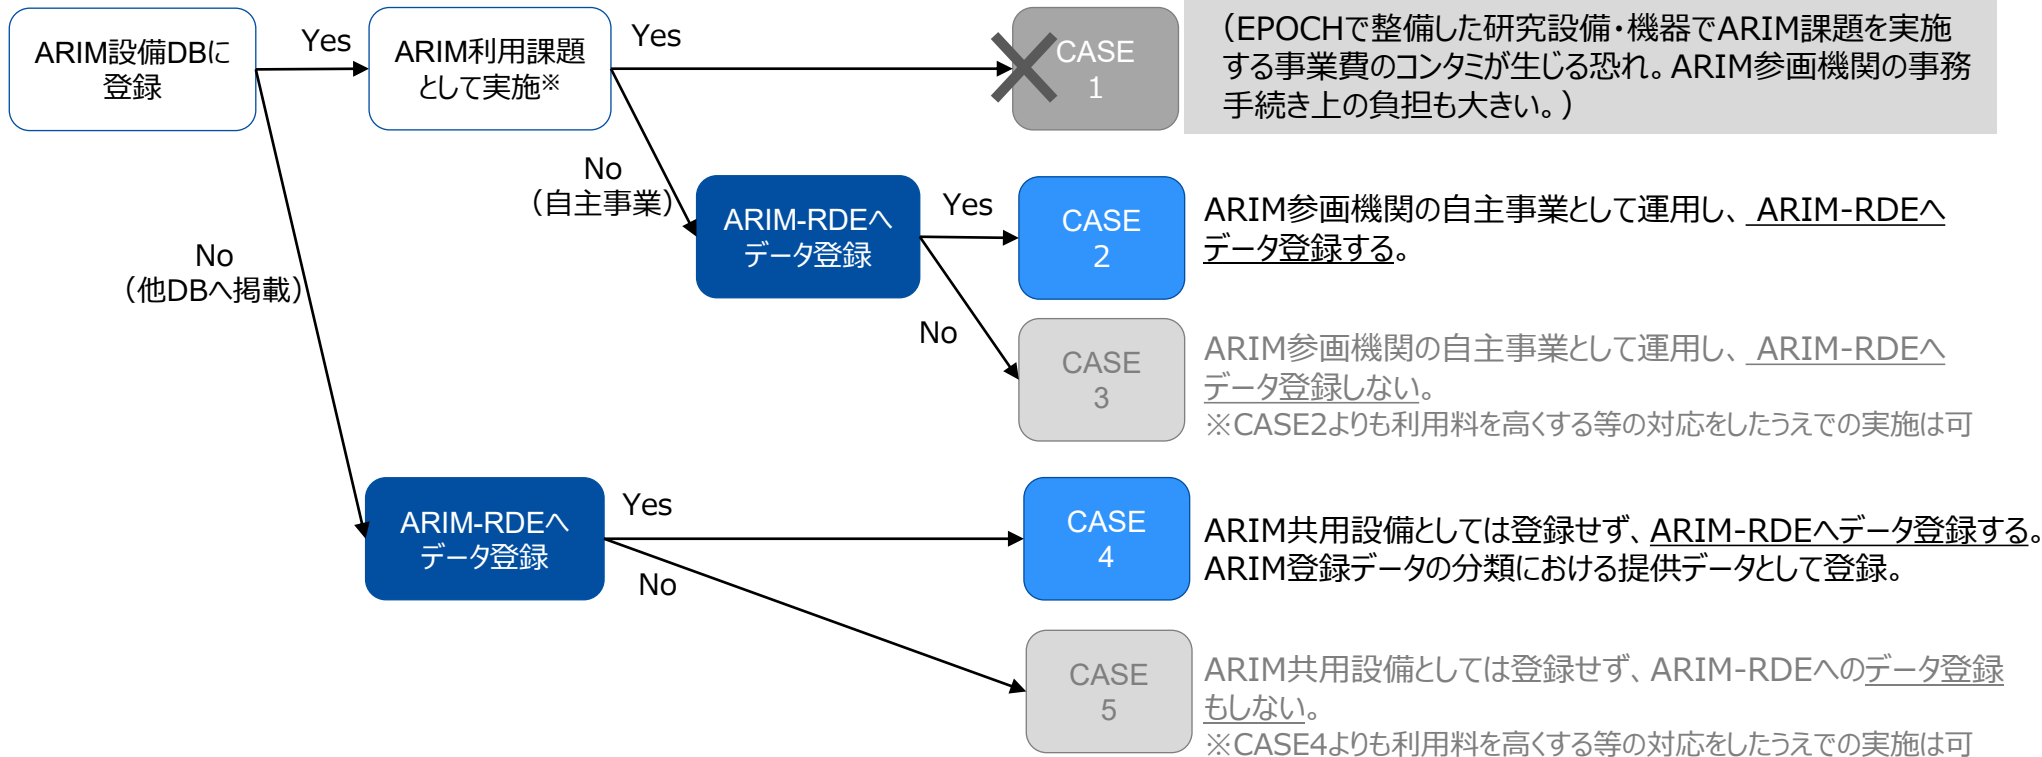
ARIM設備DBに登録

Yes

ARIM利用課題として実施※

Yes

CASE 1

（EPOCHで整備した研究設備・機器でARIM課題を実施する事業費のコンタミが生じる恐れ。ARIM参画機関の事務手続き上の負担も大きい。）

No（自主事業）

ARIM-RDEへデータ登録

Yes

CASE 2

ARIM参画機関の自主事業として運用し、ARIM-RDEへデータ登録する。

No

CASE 3

ARIM参画機関の自主事業として運用し、ARIM-RDEへデータ登録しない。
※CASE2よりも利用料を高くする等の対応をしたうえでの実施は可

No（他DBへ掲載）

ARIM-RDEへデータ登録

Yes

CASE 4

ARIM共用設備としては登録せず、ARIM-RDEへデータ登録する。
ARIM登録データの分類における提供データとして登録。

No

CASE 5

ARIM共用設備としては登録せず、ARIM-RDEへのデータ登録もしない。
※CASE4よりも利用料を高くする等の対応をしたうえでの実施は可